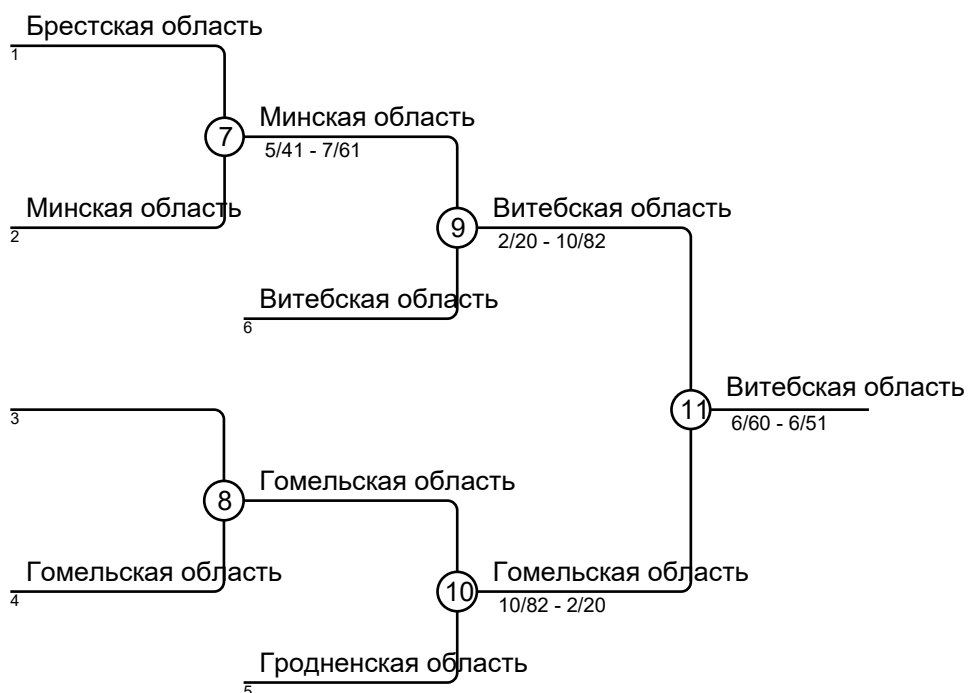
Брестская область
1
7
Минская область
5/41 - 7/61
Минская область
2
9
Витебская область
2/20 - 10/82
Витебская область
6
11
Витебская область
6/60 - 6/51
3
8
Гомельская область
Гомельская область
4
10
Гомельская область
10/82 - 2/20
Гродненская область
5